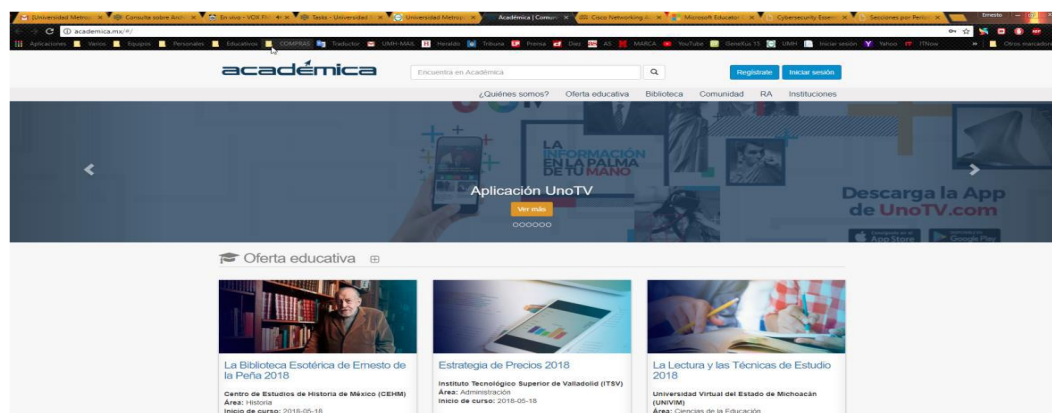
[Universidad Metrop ×  Consulta sobre Arch ×  En vivo - VOX FM ×  Tesla - Universidad ×  Universidad Metrop ×  Académica | Comun ×  Cisco Networking A ×  Microsoft Educator ×  Cybersecurity Essen ×  Secciones por Perfil ×  Ernesto

academica.mx/#/

Aplicaciones  Yahoo  Equipos  Personales  Educativos  COMPRAS  Traductor  UMM-MAIL  Heraldo  Tribuna  Prensa  Diez  AS  MARCA  YouTube  iSensflus 15  UMM  Iniciar sesión  Yahoo  ITNow  Otros marcadores

académica

Encuentra en Académica

Regístrate  Iniciar sesión

¿Quiénes somos?  Oferta educativa  Biblioteca  Comunidad  RA  Instituciones

LA INFORMACIÓN EN LA PALMA DE TU MANO

Aplicación UnoTV

Ver más

Descarga la App de UnoTV.com

App Store  Google Play

Oferta educativa

La Biblioteca Esotérica de Ernesto de la Peña 2018
Centro de Estudios de Historia de México (CEHM)
Área: Historia
Inicio de curso: 2018-05-18

Estrategia de Precios 2018
Instituto Tecnológico Superior de Valladolid (ITSV)
Área: Administración
Inicio de curso: 2018-05-18

La Lectura y las Técnicas de Estudio 2018
Universidad Virtual del Estado de Michoacán (UNIVIM)
Área: Ciencias de la Educación